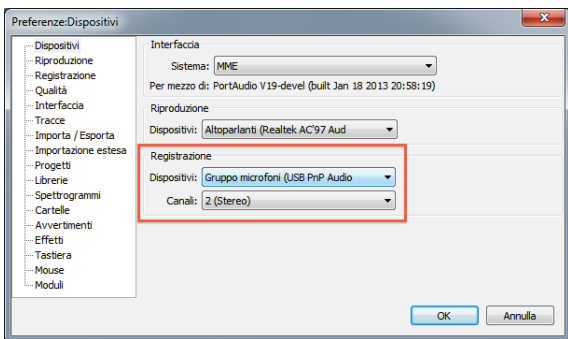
Preferenze:Dispositivi

Dispositivi
Riproduzione
Registrazione
Qualità
Interfaccia
Tracce
Importa / Esporta
Importazione estesa
Progetti
Librerie
Spettrogrammi
Cartelle
Avvertimenti
Effetti
Tastiera
Mouse
Moduli

Interfaccia
Sistema: MME
Per mezzo di: PortAudio V19-devel (built Jan 18 2013 20:58:19)

Riproduzione
Dispositivi: Altoparlanti (Realtek AC'97 Aud

Registrazione
Dispositivi: Gruppo microfoni (USB PnP Audio
Canali: 2 (Stereo)

OK
Annulla